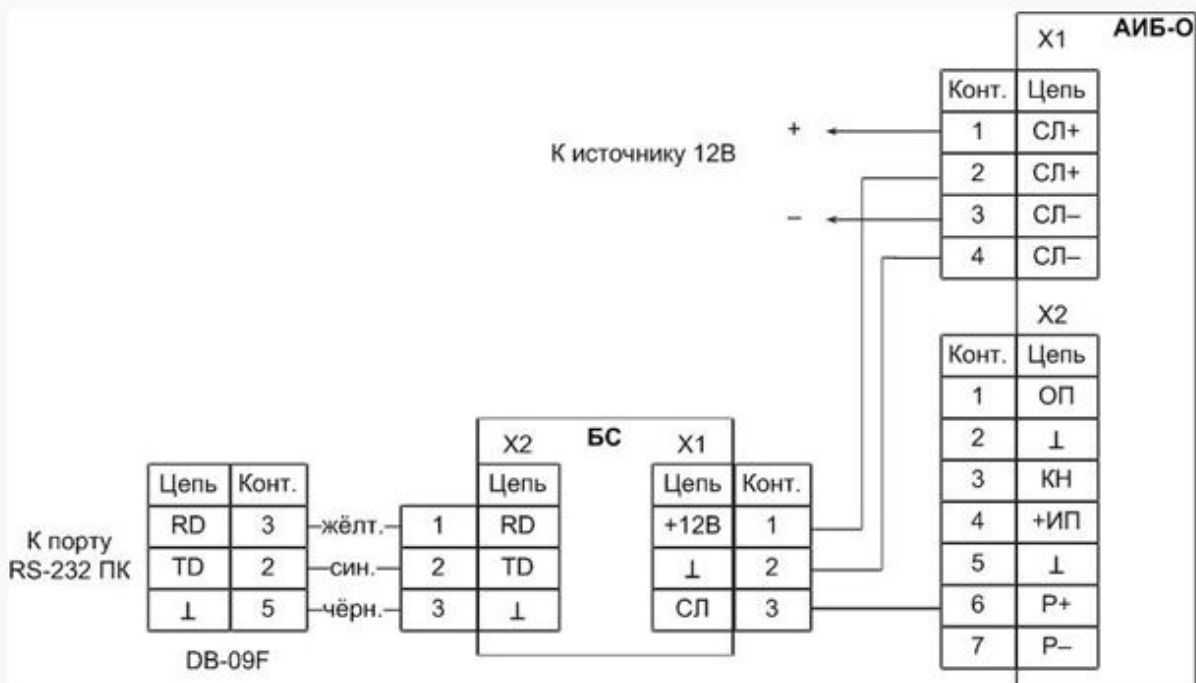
АИБ-О

X1

| Конт. | Цепь |
|---|---|
| 1 | СЛ+ |
| 2 | СЛ+ |
| 3 | СЛ– |
| 4 | СЛ– |

+

К источнику 12В

–

X2

| Конт. | Цепь |
|---|---|
| 1 | ОП |
| 2 | ⊥ |
| 3 | КН |
| 4 | +ИП |
| 5 | ⊥ |
| 6 | Р+ |
| 7 | Р– |

БС

X2

| | Цепь |
|---|---|
| 1 | RD |
| 2 | TD |
| 3 | ⊥ |

X1

| Цепь | Конт. |
|---|---|
| +12В | 1 |
| ⊥ | 2 |
| СЛ | 3 |

К порту RS-232 ПК

| Цепь | Конт. |
|---|---|
| RD | 3 |
| TD | 2 |
| ⊥ | 5 |

жёлт.

син.

чёрн.

DB-09F